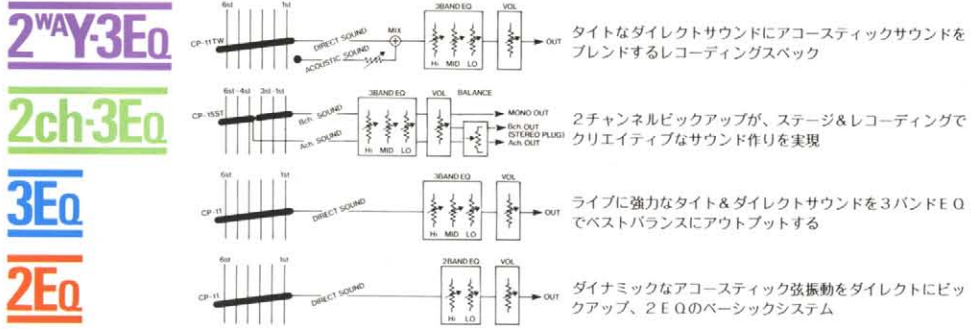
2WAY-3EQ

6st 1st
CP-11TW
DIRECT SOUND
ACOUSTIC SOUND
MIX
3BAND EQ
Hi MID LO
VOL
OUT

タイトなダイレクトサウンドにアコースティックサウンドをブレンドするレコーディングスペック

2ch-3EQ

6st - 4st 3rd - 1st
CP-15ST
Bch. SOUND
Ach. SOUND
3BAND EQ
Hi MID LO
VOL
BALANCE
MONO OUT
Bch. OUT
(STEREO PLUG)
Ach. OUT

2チャンネルピックアップが、ステージ＆レコーディングでクリエイティブなサウンド作りを実現

3EQ

6st 1st
CP-11
DIRECT SOUND
3BAND EQ
Hi MID LO
VOL
OUT

ライブに強力なタイト＆ダイレクトサウンドを3バンドEQでベストバランスにアウトプットする

2EQ

6st 1st
CP-11
DIRECT SOUND
2BAND EQ
Hi LO
VOL
OUT

ダイナミックなアコースティック弦振動をダイレクトにピックアップ、2EQのベーシックシステム